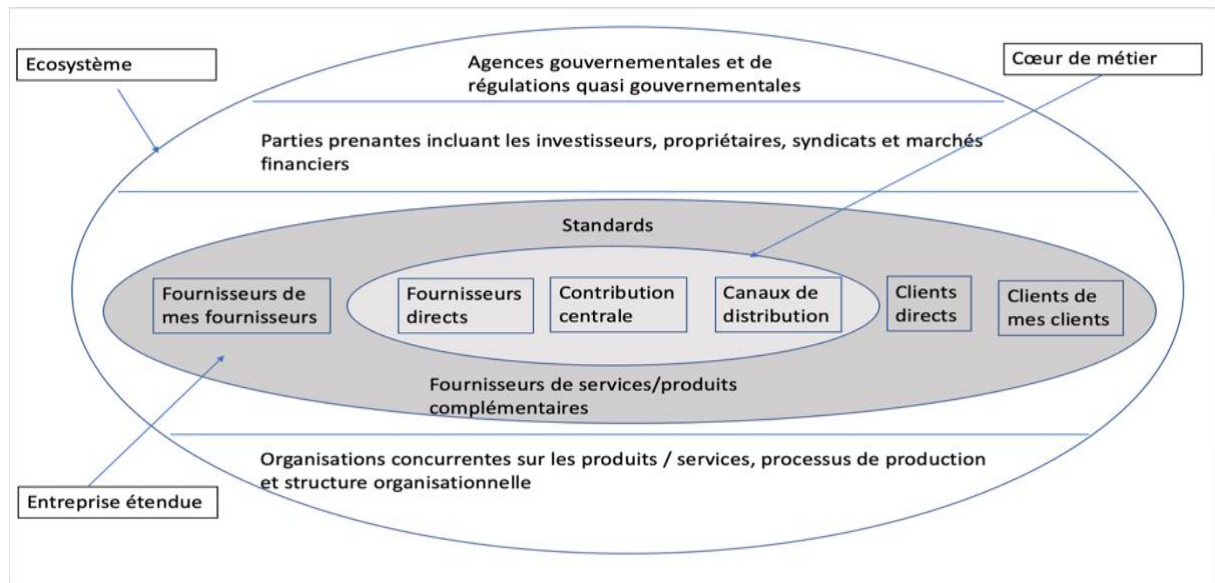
Ecosystème

Agences gouvernementales et de régulations quasi gouvernementales

Cœur de métier

Parties prenantes incluant les investisseurs, propriétaires, syndicats et marchés financiers

Standards

Fournisseurs de mes fournisseurs

Fournisseurs directs

Contribution centrale

Canaux de distribution

Clients directs

Clients de mes clients

Fournisseurs de services/produits complémentaires

Organisations concurrentes sur les produits / services, processus de production et structure organisationnelle

Entreprise étendue